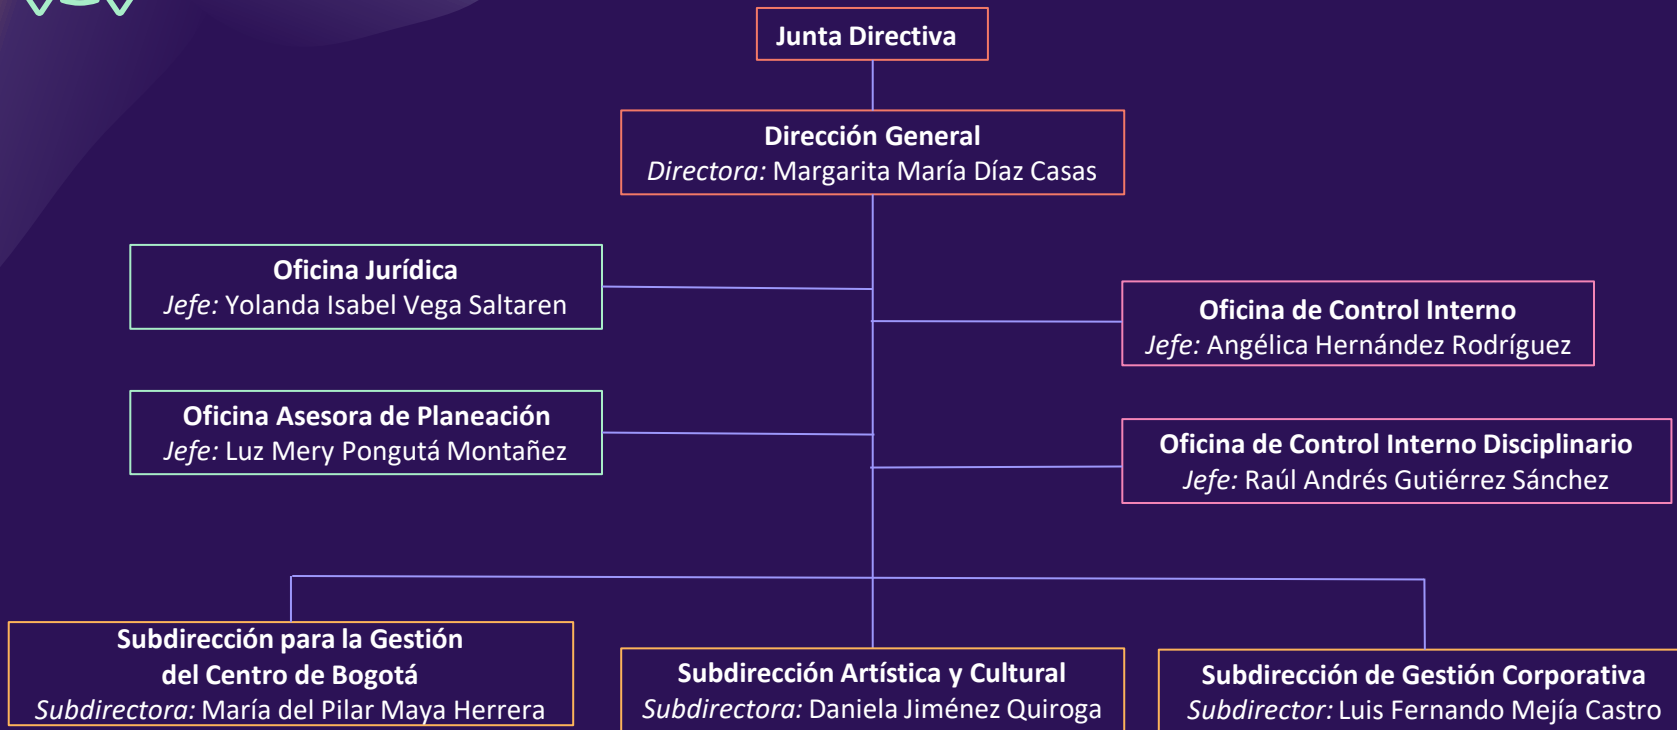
Junta Directiva

Dirección General
Directora: Margarita María Díaz Casas

Oficina Jurídica
Jefe: Yolanda Isabel Vega Saltaren

Oficina de Control Interno
Jefe: Angélica Hernández Rodríguez

Oficina Asesora de Planeación
Jefe: Luz Mery Pongutá Montañez

Oficina de Control Interno Disciplinario
Jefe: Raúl Andrés Gutiérrez Sánchez

Subdirección para la Gestión del Centro de Bogotá
Subdirectora: María del Pilar Maya Herrera

Subdirección Artística y Cultural
Subdirectora: Daniela Jiménez Quiroga

Subdirección de Gestión Corporativa
Subdirector: Luis Fernando Mejía Castro